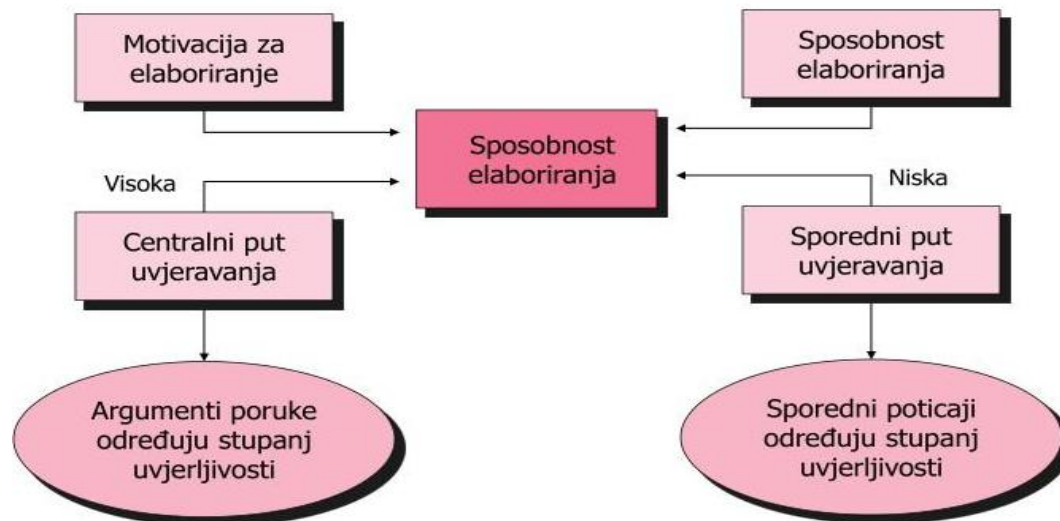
Motivacija za elaboriranje

Sposobnost elaboriranja

Sposobnost elaboriranja

Visoka

Niska

Centralni put uvjeravanja

Sporedni put uvjeravanja

Argumenti poruke određuju stupanj uvjerljivosti

Sporedni poticaji određuju stupanj uvjerljivosti